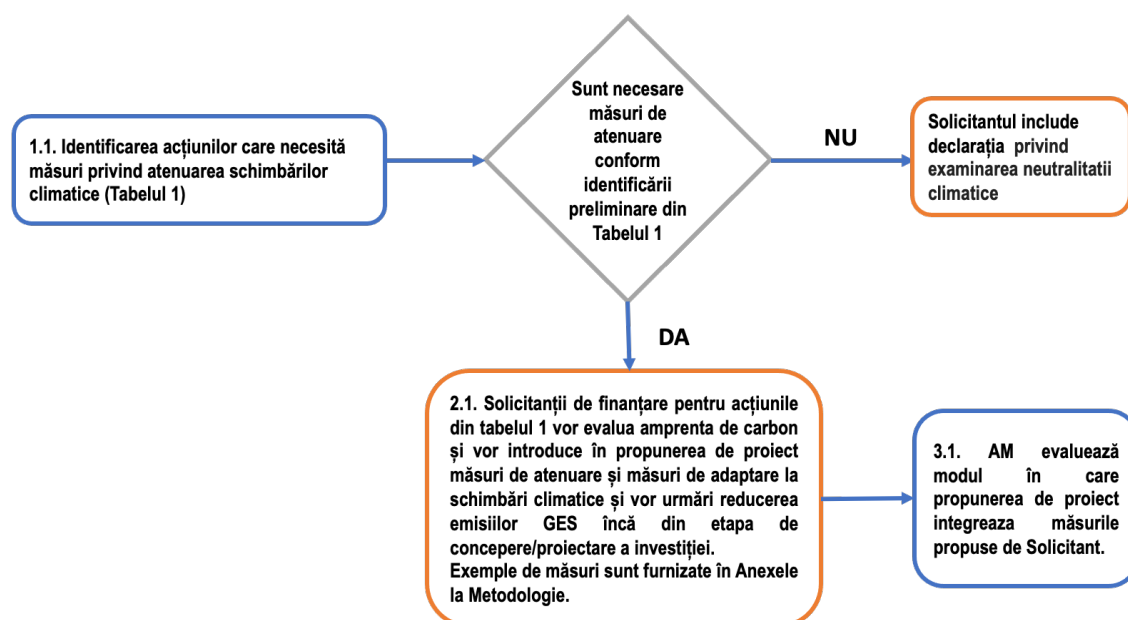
1.1. Identificarea acțiunilor care necesită măsuri privind atenuarea schimbărilor climatice (Tabelul 1)

Sunt necesare măsuri de atenuare conform identificării preliminare din Tabelul 1

NU

Solicitantul include declarația privind examinarea neutralitatii climatice

DA

2.1. Solicitanții de finanțare pentru acțiunile din tabelul 1 vor evalua amprenta de carbon și vor introduce în propunerea de proiect măsuri de atenuare și măsuri de adaptare la schimbări climatice și vor urmări reducerea emisiilor GES încă din etapa de concepere/proiectare a investiției.
Exemple de măsuri sunt furnizate în Anexele la Metodologie.

3.1. AM evaluează modul în care propunerea de proiect integreaza măsurile propuse de Solicitant.